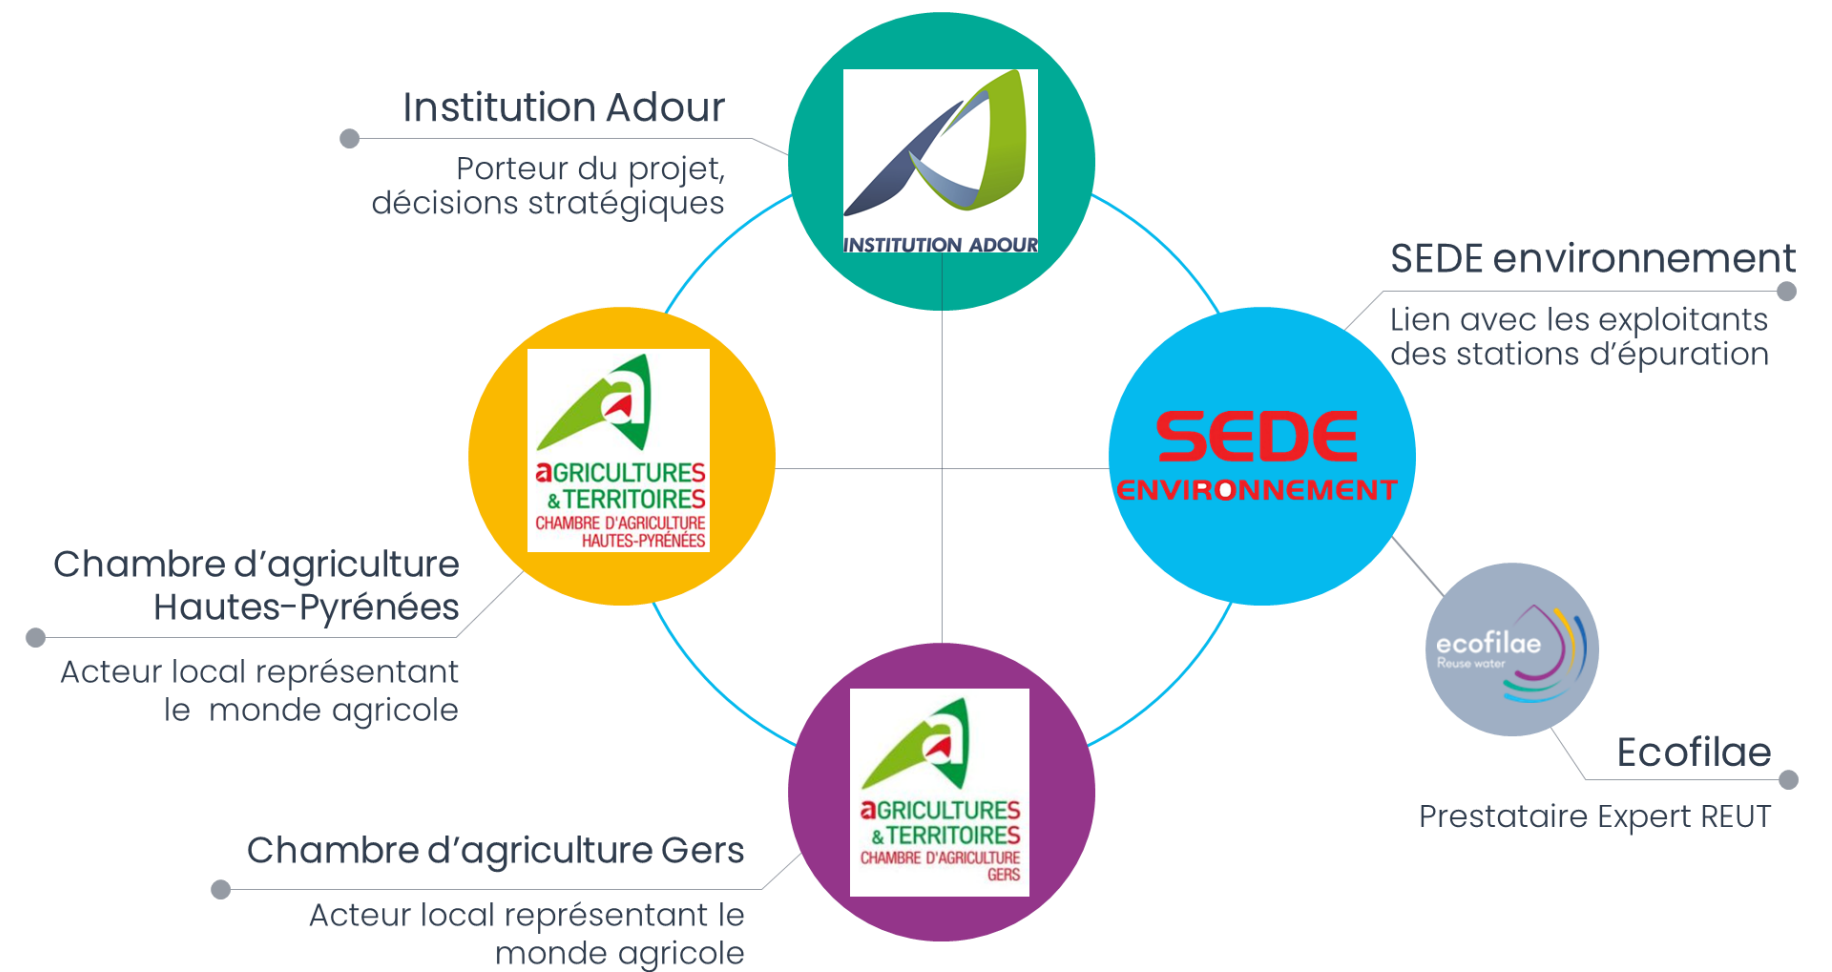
Institution Adour

Porteur du projet, décisions stratégiques

INSTITUTION ADOUR

SEDE environnement

Lien avec les exploitants des stations d'épuration

SEDE ENVIRONNEMENT

aGRICULTURES & TERRITOIRES CHAMBRE D'AGRICULTURE HAUTES-PYRÉNÉES

Chambre d'agriculture Hautes-Pyrénées

Acteur local représentant le monde agricole

ecofilae Reuse water

Ecofilae

Prestataire Expert REUT

aGRICULTURES & TERRITOIRES CHAMBRE D'AGRICULTURE GERS

Chambre d'agriculture Gers

Acteur local représentant le monde agricole